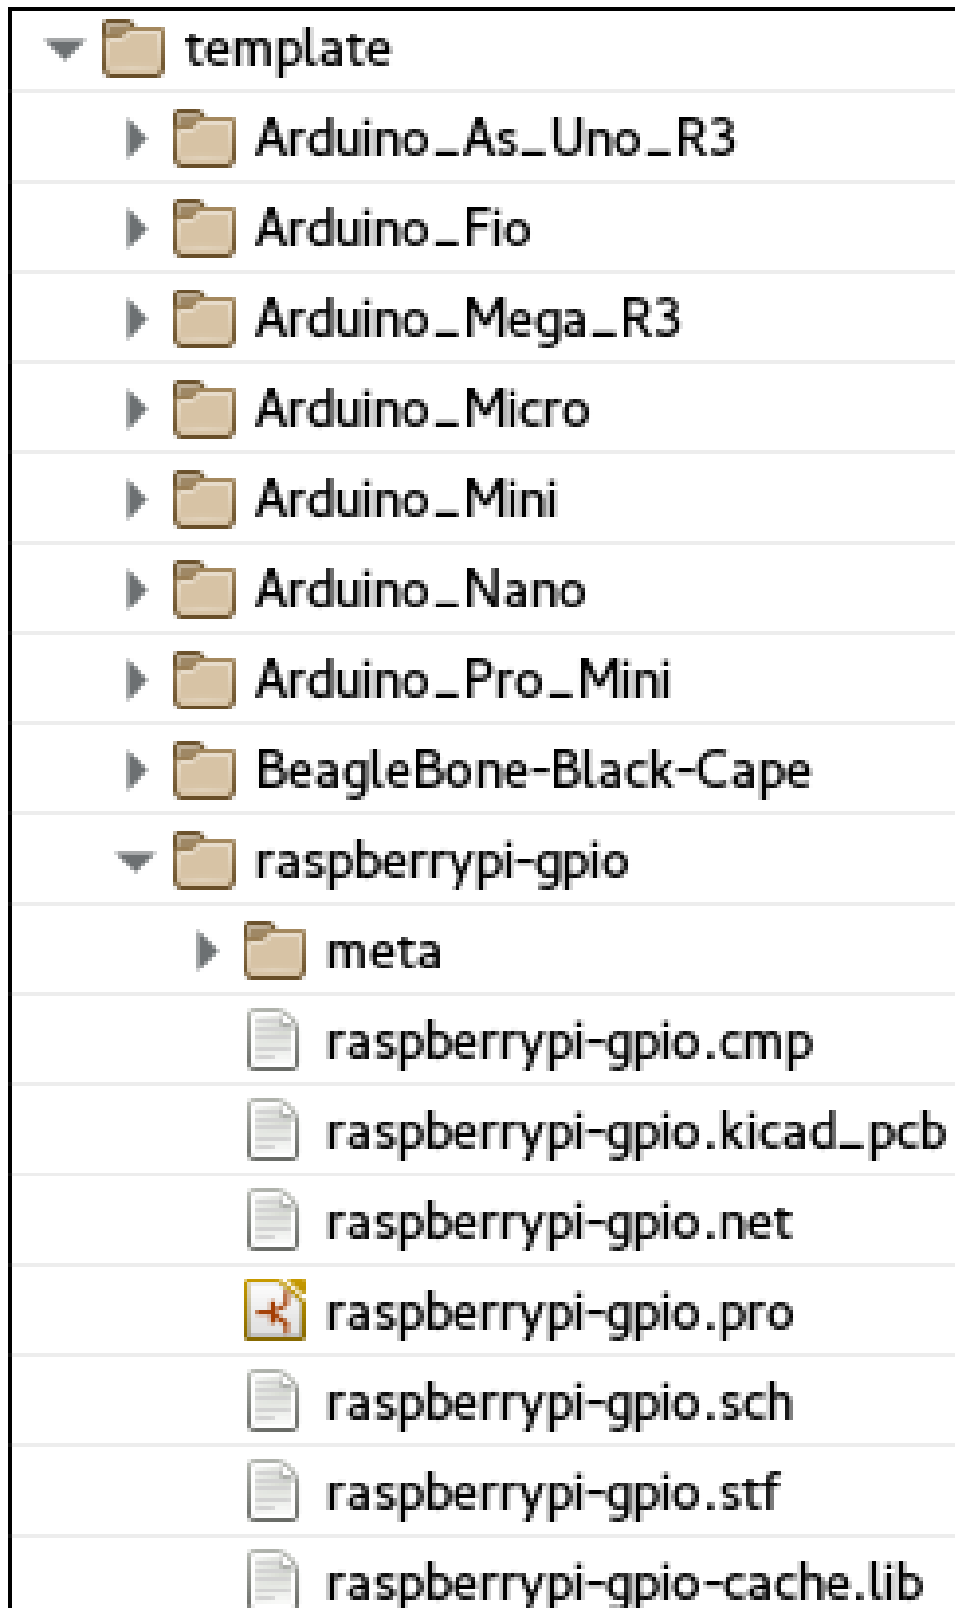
template
Arduino_As_Uno_R3
Arduino_Fio
Arduino_Mega_R3
Arduino_Micro
Arduino_Mini
Arduino_Nano
Arduino_Pro_Mini
BeagleBone-Black-Cape
raspberrypi-gpio
meta
raspberrypi-gpio.cmp
raspberrypi-gpio.kicad_pcb
raspberrypi-gpio.net
raspberrypi-gpio.pro
raspberrypi-gpio.sch
raspberrypi-gpio.stf
raspberrypi-gpio-cache.lib